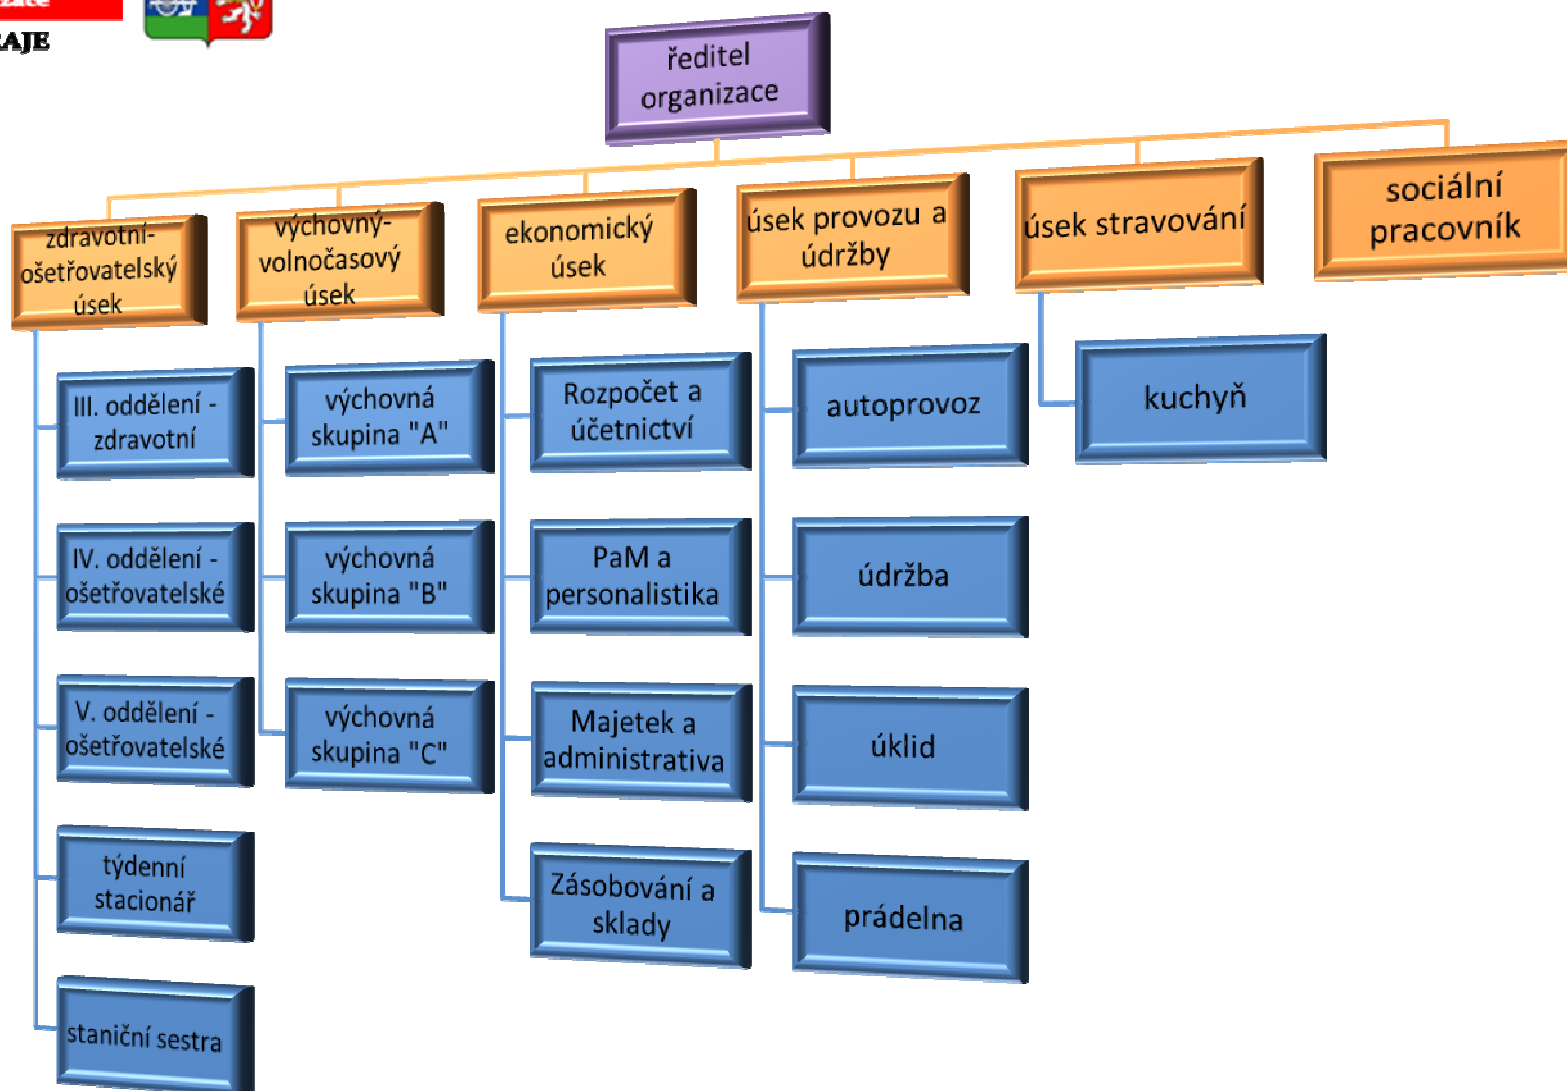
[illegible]
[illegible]AJE

ředitel organizace

zdravotní-ošetřovatelský úsek

výchovný-volnočasový úsek

ekonomický úsek

úsek provozu a údržby

úsek stravování

sociální pracovník

III. oddělení - zdravotní

IV. oddělení - ošetřovatelské

V. oddělení - ošetřovatelské

týdenní stacionář

staniční sestra

výchovná skupina "A"

výchovná skupina "B"

výchovná skupina "C"

Rozpočet a účetnictví

PaM a personalistika

Majetek a administrativa

Zásobování a sklady

autoprovoz

údržba

úklid

prádelna

kuchyň